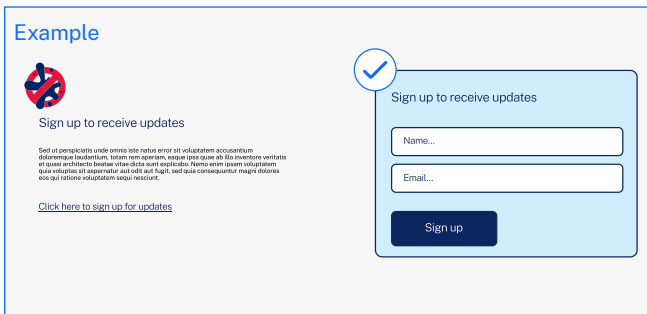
Example

Sign up to receive updates

Sed ut perspiciatis unde omnis iste natus error sit voluptatem accusantium doloremque laudantium, totam rem aperiam, eaque ipsa quae ab illo inventore veritatis et quasi architecto beatae vitae dicta sunt explicabo. Nemo enim ipsam voluptatem quia voluptas sit aspernatur aut odit aut fugit, sed quia consequuntur magni dolores eos qui ratione voluptatem sequi nesciunt.

Click here to sign up for updates

Sign up to receive updates

Name...

Email...

Sign up